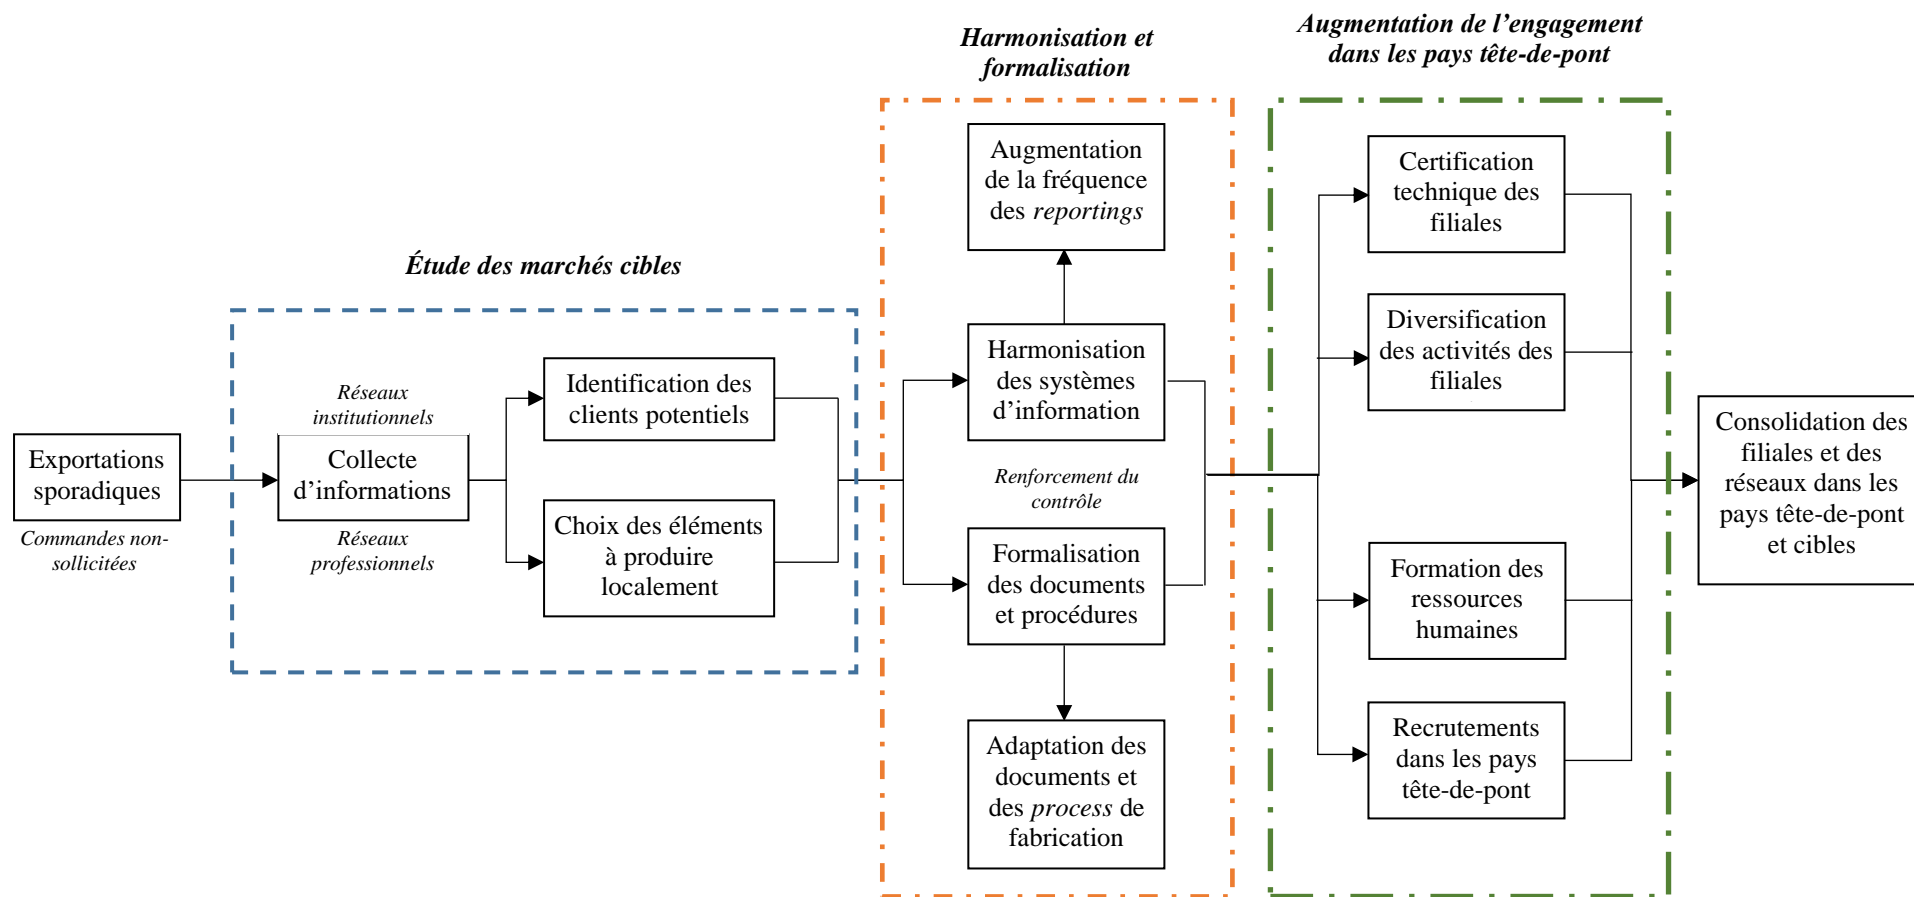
Harmonisation et formalisation

Augmentation de l'engagement dans les pays tête-de-pont

Étude des marchés cibles

Exportations sporadiques

Commandes non-sollicitées

Réseaux institutionnels

Collecte d'informations

Réseaux professionnels

Identification des clients potentiels

Choix des éléments à produire localement

Augmentation de la fréquence des reportings

Harmonisation des systèmes d'information

Renforcement du contrôle

Formalisation des documents et procédures

Adaptation des documents et des process de fabrication

Certification technique des filiales

Diversification des activités des filiales

Formation des ressources humaines

Recrutements dans les pays tête-de-pont

Consolidation des filiales et des réseaux dans les pays tête-de-pont et cibles